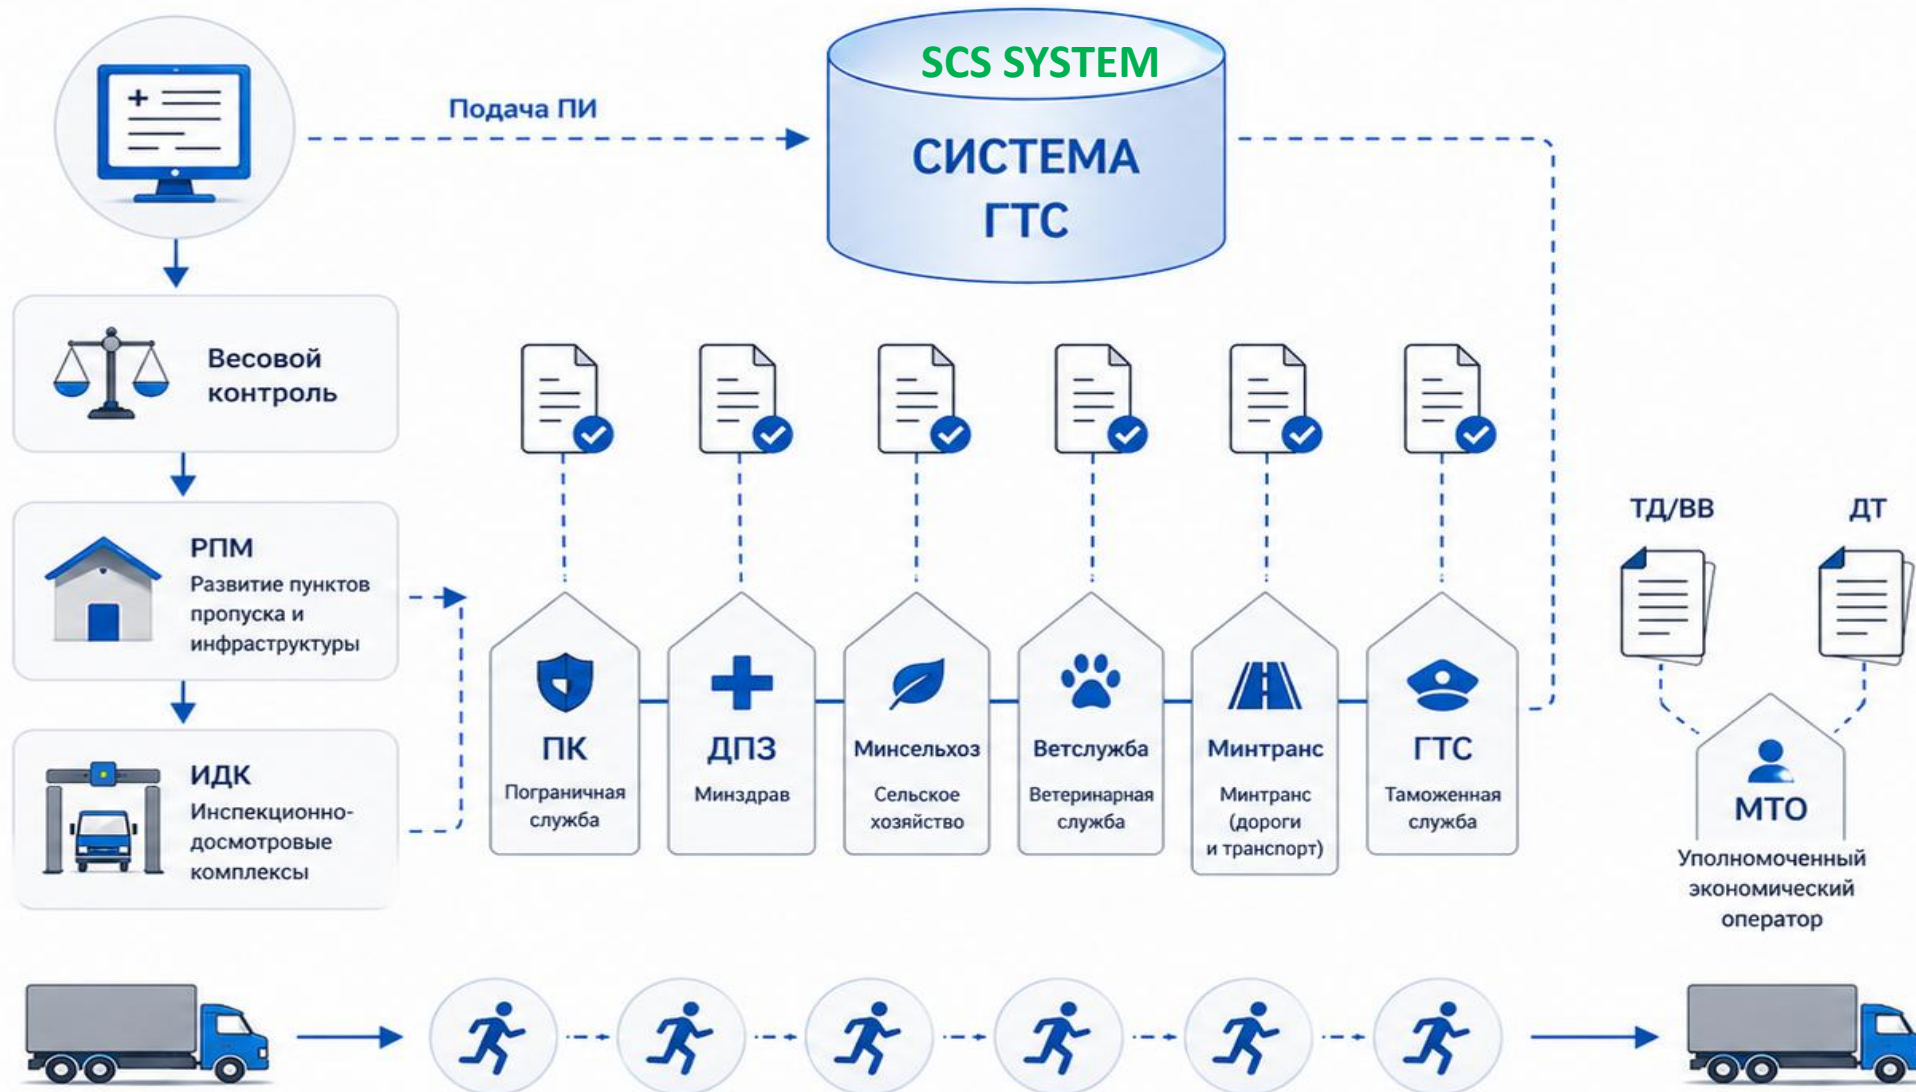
SCS SYSTEM

СИСТЕМА ГТС

Подача ПИ

Весовой контроль

РПМ
Развитие пунктов пропуска и инфраструктуры

ИДК
Инспекционно-досмотровые комплексы

ПК
Пограничная служба

ДПЗ
Минздрав

Минсельхоз
Сельское хозяйство

Ветслужба
Ветеринарная служба

Минтранс
Минтранс (дороги и транспорт)

ГТС
Таможенная служба

ТД/ВВ

ДТ

МТО
Уполномоченный экономический оператор